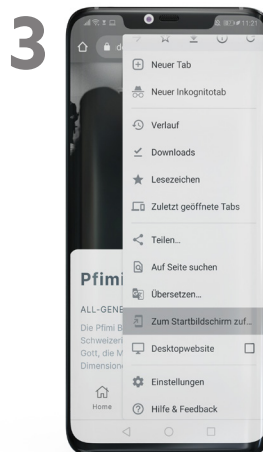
3

Neuer Tab

Neuer Inkognitotab

Verlauf

Downloads

Lesezeichen

Zuletzt geöffnete Tabs

Teilen...

Auf Seite suchen

Übersetzen...

Zum Startbildschirm zuf...

Desktopwebsite

Einstellungen

Hilfe & Feedback

Pfimi

ALL-GENE

Die Pfimi B
Schweizer
Gott, die M
Dimension

Home